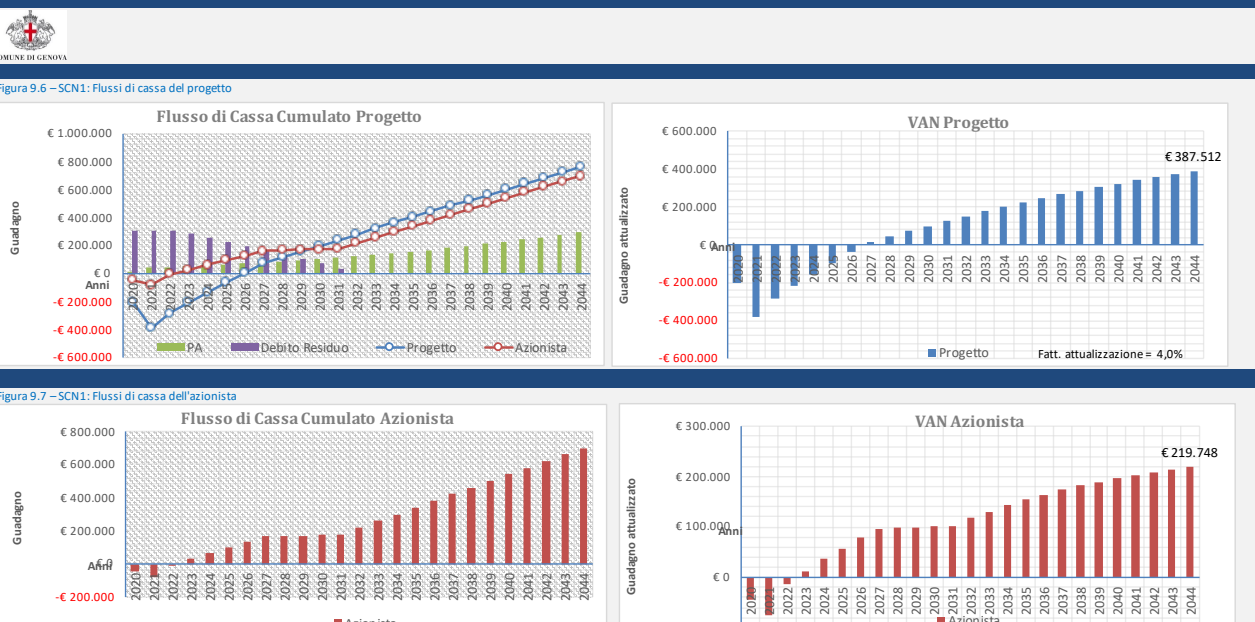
OMUNE DI GENOVA

Figura 9.6 – SCN1: Flussi di cassa del progetto

Flusso di Cassa Cumulato Progetto

€ 1.000.000
€ 800.000
€ 600.000
€ 400.000
€ 200.000
€ 0
-€ 200.000
-€ 400.000
-€ 600.000

Guadagno

Anni

2020 2021 2022 2023 2024 2025 2026 2027 2028 2029 2030 2031 2032 2033 2034 2035 2036 2037 2038 2039 2040 2041 2042 2043 2044

PA   Debito Residuo   Progetto   Azionista

VAN Progetto

€ 600.000
€ 400.000
€ 200.000
€ 0
-€ 200.000
-€ 400.000
-€ 600.000

Guadagno attualizzato

Anni

€ 387.512

2020 2021 2022 2023 2024 2025 2026 2027 2028 2029 2030 2031 2032 2033 2034 2035 2036 2037 2038 2039 2040 2041 2042 2043 2044

Progetto   Fatt. attualizzazione = 4,0%

Figura 9.7 – SCN1: Flussi di cassa dell'azionista

Flusso di Cassa Cumulato Azionista

€ 800.000
€ 600.000
€ 400.000
€ 200.000
€ 0
-€ 200.000

Guadagno

Anni

2020 2021 2022 2023 2024 2025 2026 2027 2028 2029 2030 2031 2032 2033 2034 2035 2036 2037 2038 2039 2040 2041 2042 2043 2044

Azionista

VAN Azionista

€ 300.000
€ 200.000
€ 100.000
€ 0

Guadagno attualizzato

Anni

€ 219.748

2020 2021 2022 2023 2024 2025 2026 2027 2028 2029 2030 2031 2032 2033 2034 2035 2036 2037 2038 2039 2040 2041 2042 2043 2044

Azionista